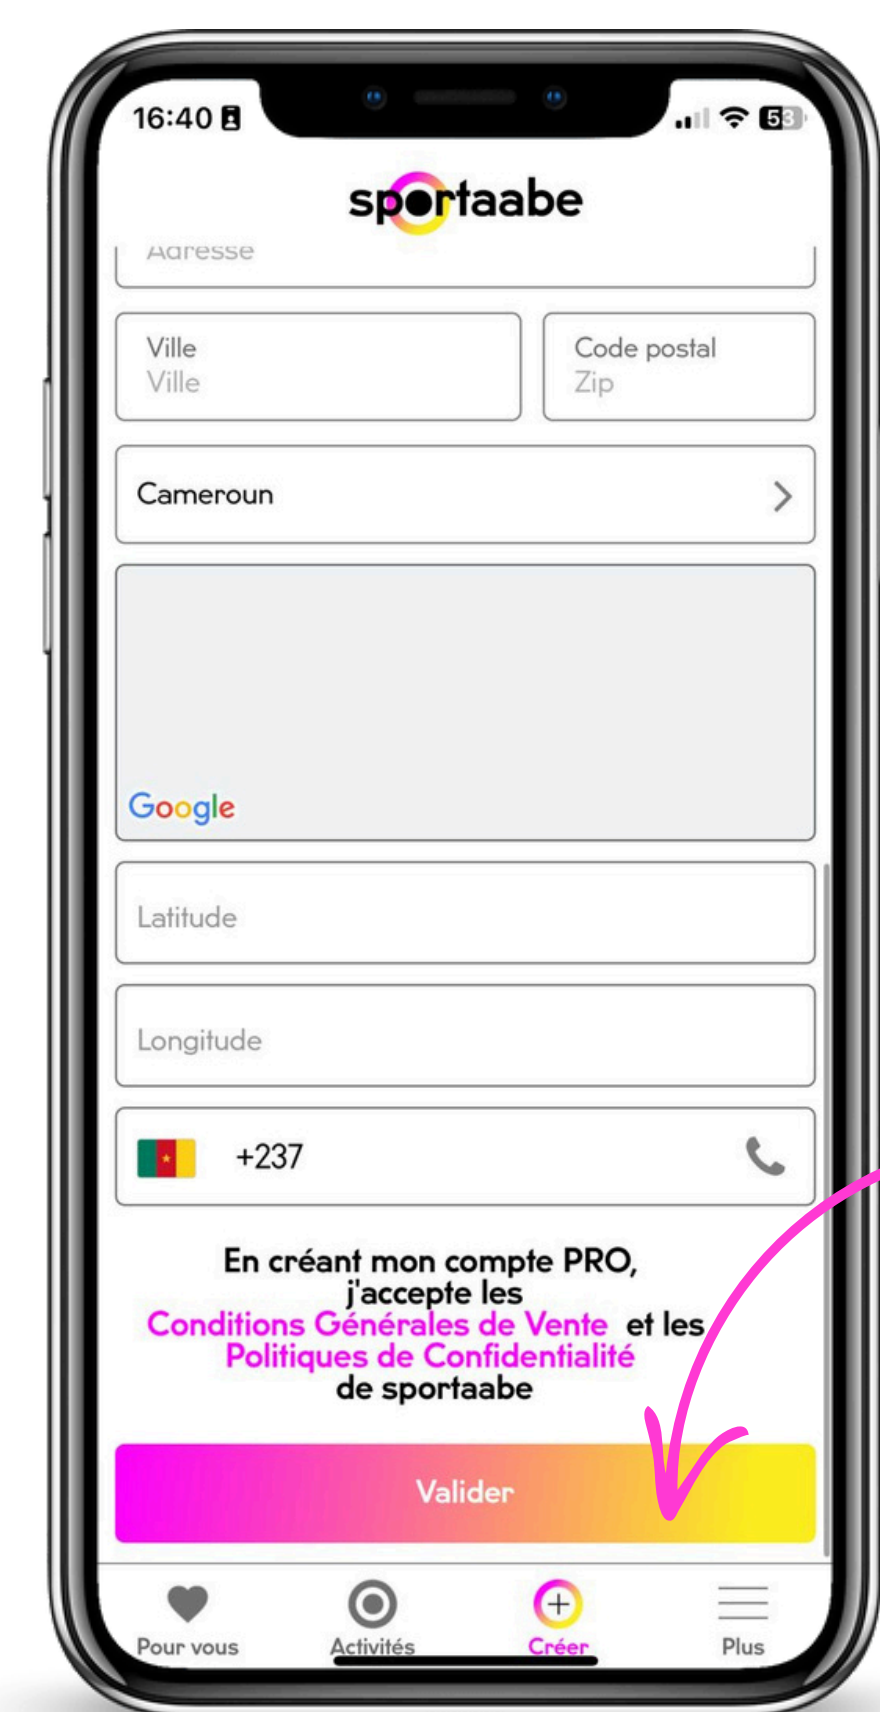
16:40

53

sportaabe

Adresse

Ville
Ville

Code postal
Zip

Cameroun

Google

Latitude

Longitude

+237

En créant mon compte PRO, j'accepte les Conditions Générales de Vente et les Politiques de Confidentialité de sportaabe

Valider

Pour vous
Activités
Créer
Plus